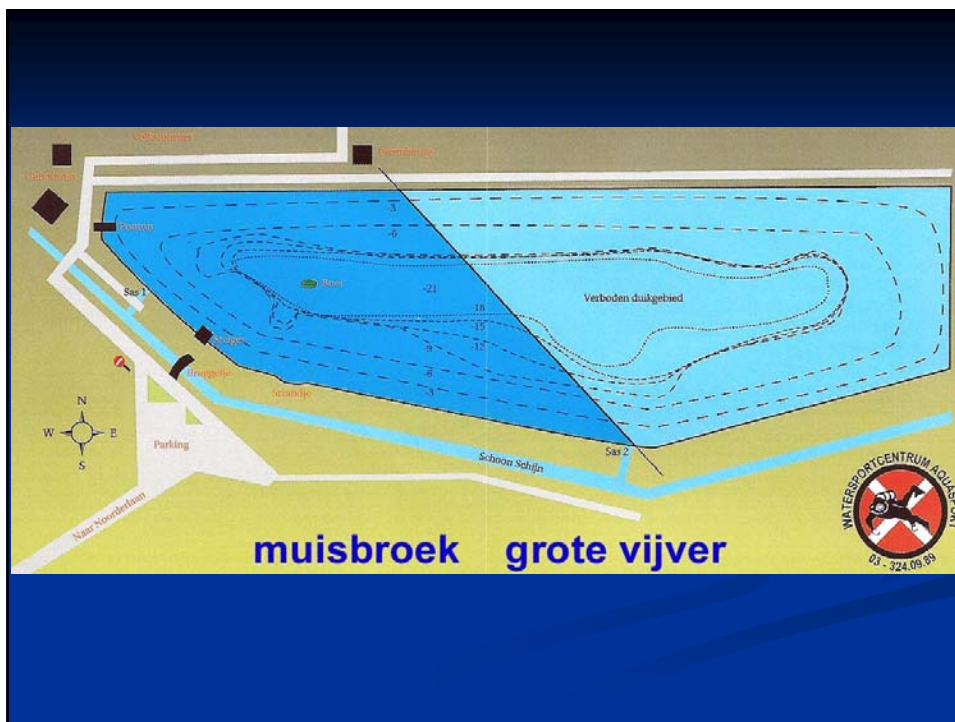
Golfterreinen
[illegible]
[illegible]
Ponton
-3
-6
Boot
-21
-18
-15
-12
-9
-6
-3
Verboden duikgebied
Sas 1
Steiger
Bruggetje
Strandje
N
W
E
S
Parking
Schoon Schijn
Sas 2
Naar Noorderlaan
WATERSPORTCENTRUM AQUASPORT
03 - 324.09.89
muisbroek grote vijver